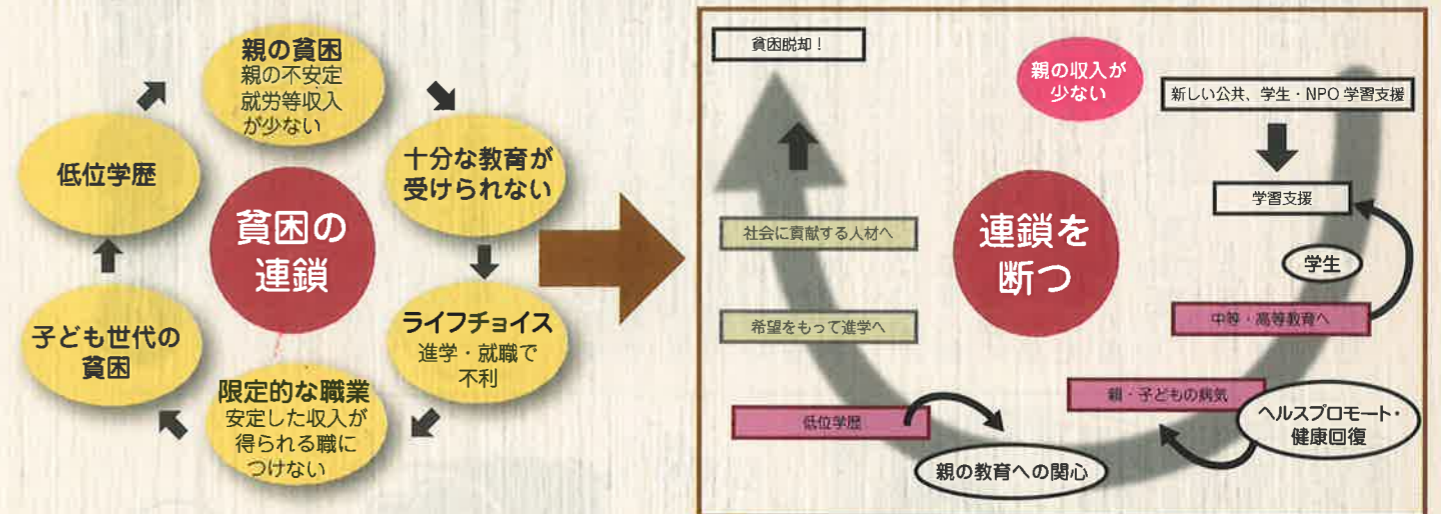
親の貧困
親の不安定
就労等収入
が少ない

十分な教育が
受けられない

ライフチョイス
進学・就職で
不利

限定的な職業
安定した収入が
得られる職に
つけない

子ども世代の
貧困

低位学歴

貧困の
連鎖

貧困脱却！

親の収入が
少ない

新しい公共、学生・NPO 学習支援

学習支援

社会に貢献する人材へ

連鎖を
断つ

学生

希望をもって進学へ

中等・高等教育へ

親・子どもの病気

ヘルスプロモート・
健康回復

低位学歴

親の教育への関心